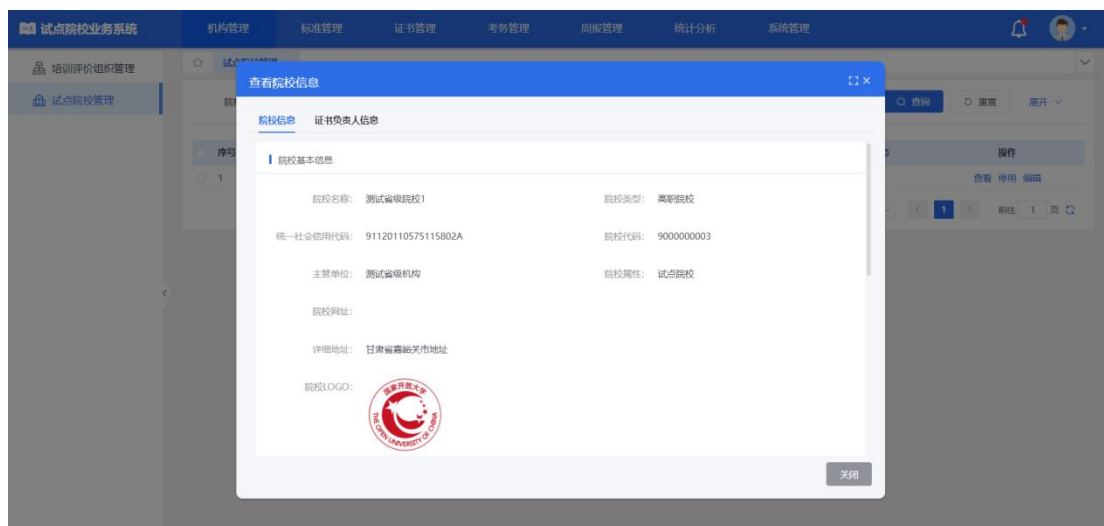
试点院校业务系统

机构管理 标准管理 证书管理 考务管理 周报管理 统计分析 系统管理

培训评价组织管理
试点院校管理

试点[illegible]

院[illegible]

序号
1

查询 重置 展开

操作
查看 停用 编辑

前往 1 页

查看院校信息

院校信息 证书负责人信息

院校基本信息

院校名称: 测试省级院校1
院校类型: 高职院校
统一社会信用代码: 91120110575115802A
院校代码: 9000000003
主管单位: 测试省级机构
院校属性: 试点院校
院校网址:
详细地址: 甘肃省嘉峪关市地址
院校LOGO:

国家开放大学
THE OPEN UNIVERSITY OF CHINA

关闭